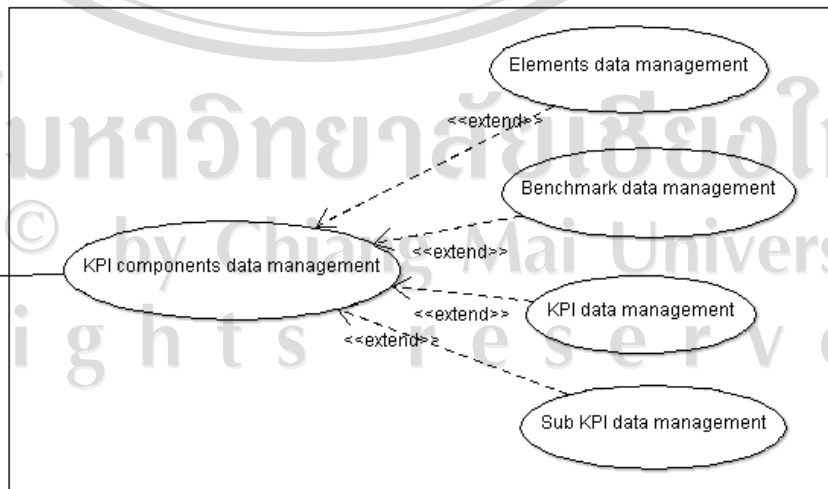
Elements data management

<<extend>>

Benchmark data management

<<extend>>

KPI components data management

<<extend>>

KPI data management

<<extend>>

Sub KPI data management

มหาวิทยาลัยเชียงใหม่

© by Chiang Mai University

rights reserved